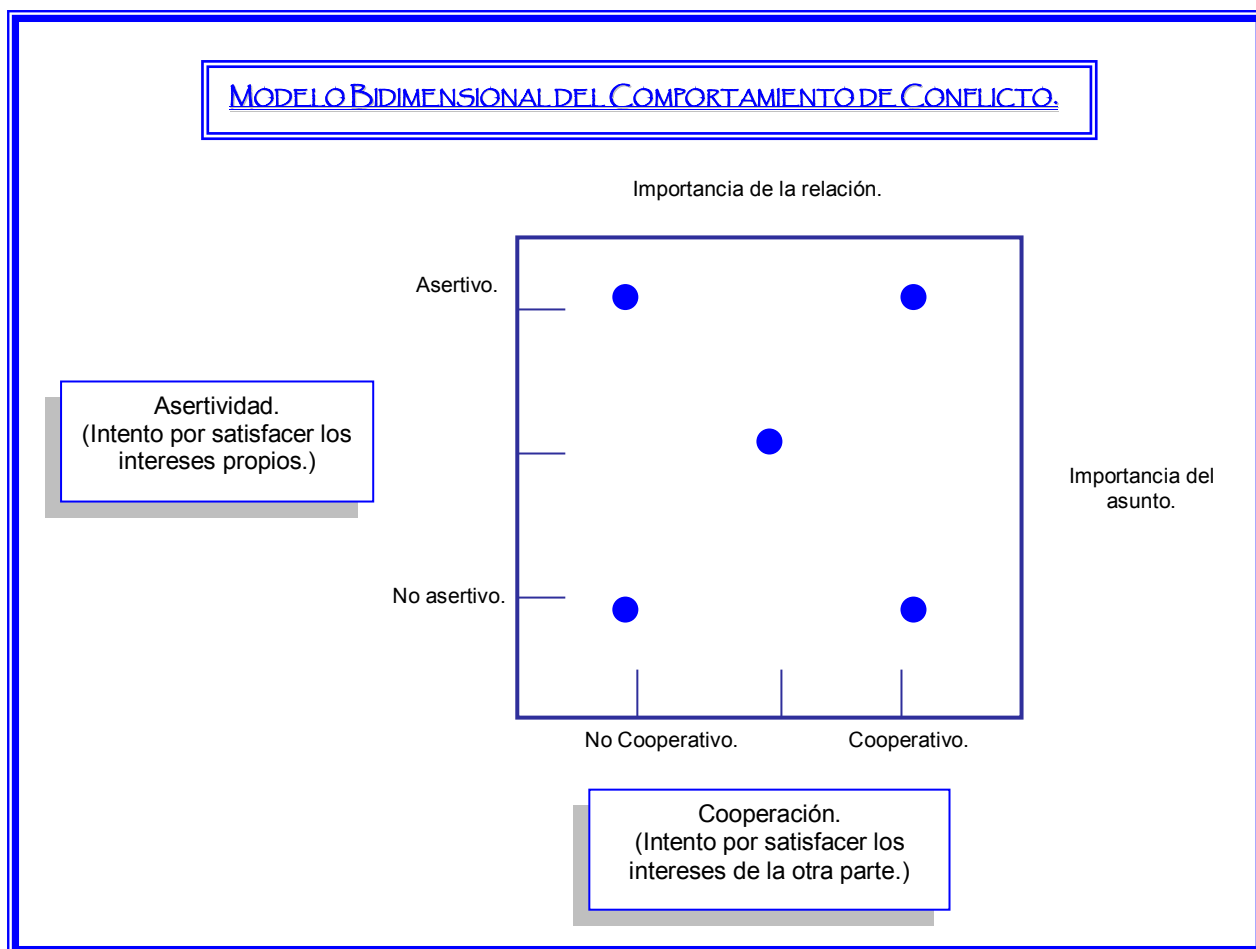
Modelo Bidimensional del Comportamiento de Conflicto.

Importancia de la relación.

Asertivo.

Asertividad.
(Intento por satisfacer los intereses propios.)

Importancia del asunto.

No asertivo.

No Cooperativo.

Cooperativo.

Cooperación.
(Intento por satisfacer los intereses de la otra parte.)